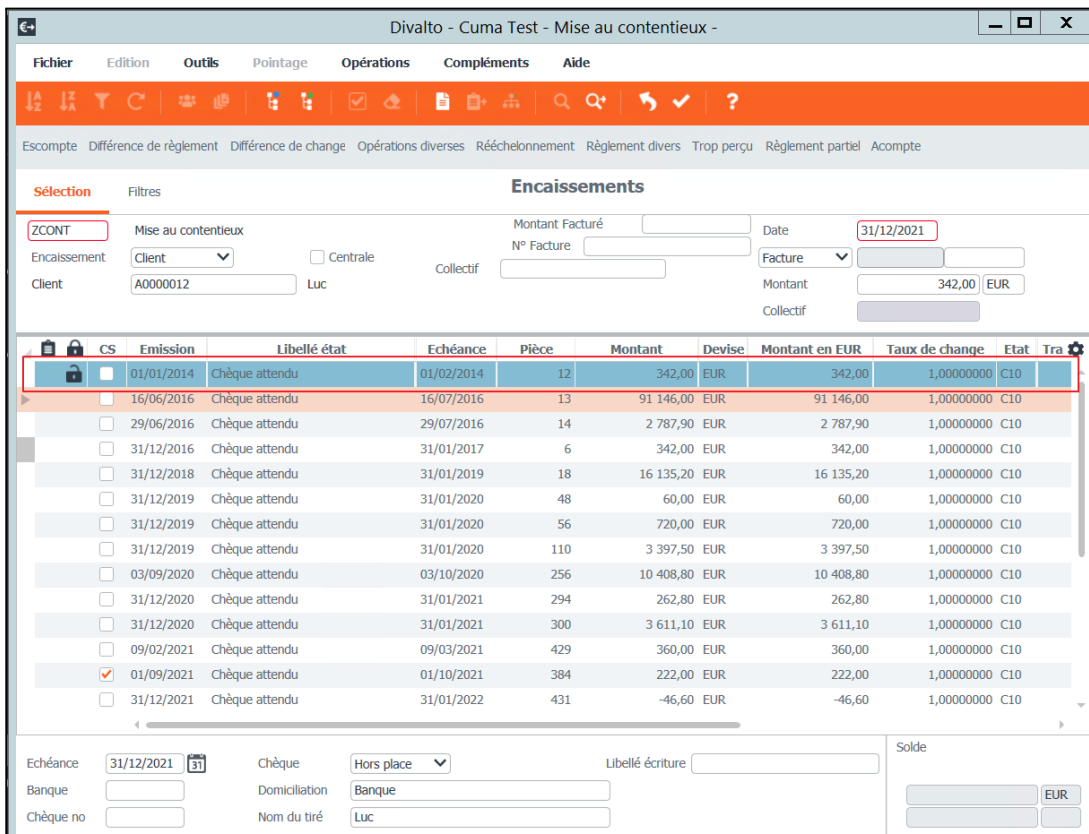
Divalto - Cuma Test - Mise au contentieux -

Fichier Edition Outils Pointage Opérations Compléments Aide

?

Escompte Différence de règlement Différence de change Opérations diverses Rééchelonnement Règlement divers Trop perçu Règlement partiel Acompte

Sélection Filtres

Encaissements

ZCONT Mise au contentieux
Encaissement Client Centrale
Client A0000012 Luc
Montant Facturé
N° Facture
Collectif
Date 31/12/2021
Facture
Montant 342,00 EUR
Collectif

| CS | Emission | Libellé état | Echéance | Pièce | Montant | Devise | Montant en EUR | Taux de change | Etat | Tra |
|---|---|---|---|---|---|---|---|---|---|---|
| | 01/01/2014 | Chèque attendu | 01/02/2014 | 12 | 342,00 | EUR | 342,00 | 1,00000000 | C10 | |
| | 16/06/2016 | Chèque attendu | 16/07/2016 | 13 | 91 146,00 | EUR | 91 146,00 | 1,00000000 | C10 | |
| | 29/06/2016 | Chèque attendu | 29/07/2016 | 14 | 2 787,90 | EUR | 2 787,90 | 1,00000000 | C10 | |
| | 31/12/2016 | Chèque attendu | 31/01/2017 | 6 | 342,00 | EUR | 342,00 | 1,00000000 | C10 | |
| | 31/12/2018 | Chèque attendu | 31/01/2019 | 18 | 16 135,20 | EUR | 16 135,20 | 1,00000000 | C10 | |
| | 31/12/2019 | Chèque attendu | 31/01/2020 | 48 | 60,00 | EUR | 60,00 | 1,00000000 | C10 | |
| | 31/12/2019 | Chèque attendu | 31/01/2020 | 56 | 720,00 | EUR | 720,00 | 1,00000000 | C10 | |
| | 31/12/2019 | Chèque attendu | 31/01/2020 | 110 | 3 397,50 | EUR | 3 397,50 | 1,00000000 | C10 | |
| | 03/09/2020 | Chèque attendu | 03/10/2020 | 256 | 10 408,80 | EUR | 10 408,80 | 1,00000000 | C10 | |
| | 31/12/2020 | Chèque attendu | 31/01/2021 | 294 | 262,80 | EUR | 262,80 | 1,00000000 | C10 | |
| | 31/12/2020 | Chèque attendu | 31/01/2021 | 300 | 3 611,10 | EUR | 3 611,10 | 1,00000000 | C10 | |
| | 09/02/2021 | Chèque attendu | 09/03/2021 | 429 | 360,00 | EUR | 360,00 | 1,00000000 | C10 | |
| ✓ | 01/09/2021 | Chèque attendu | 01/10/2021 | 384 | 222,00 | EUR | 222,00 | 1,00000000 | C10 | |
| | 31/12/2021 | Chèque attendu | 31/01/2022 | 431 | -46,60 | EUR | -46,60 | 1,00000000 | C10 | |

Echéance 31/12/2021 31
Banque
Chèque no
Chèque Hors place
Domiciliation Banque
Nom du tiré Luc
Libellé écriture
Solde
EUR